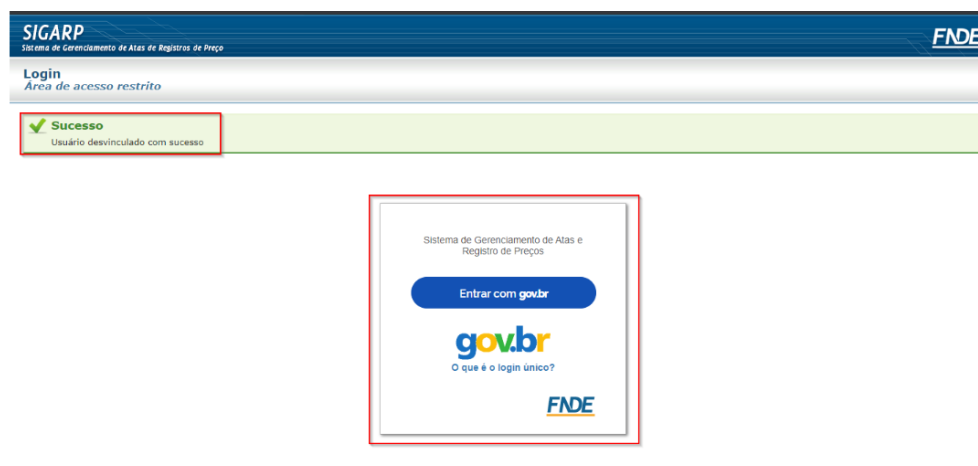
SIGARP
Sistema de Gerenciamento de Atas de Registros de Preço

FNDE

Login
Área de acesso restrito

Sucesso
Usuário desvinculado com sucesso

Sistema de Gerenciamento de Atas e Registro de Preços

Entrar com gov.br

gov.br
O que é o login único?

FNDE